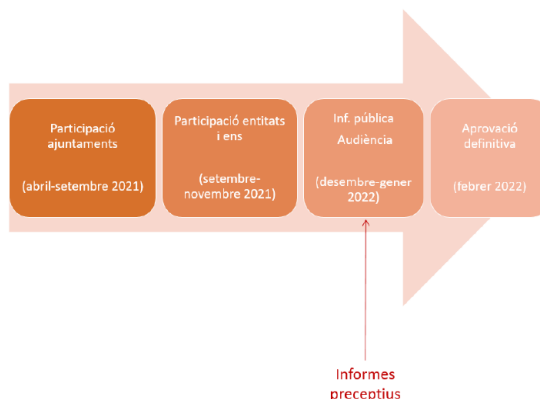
Participació ajuntaments

(abril-setembre 2021)

Participació entitats i ens

(setembre-novembre 2021)

Inf. pública
Audiència

(desembre-gener 2022)

Aprovació definitiva

(febrer 2022)

Informes preceptius